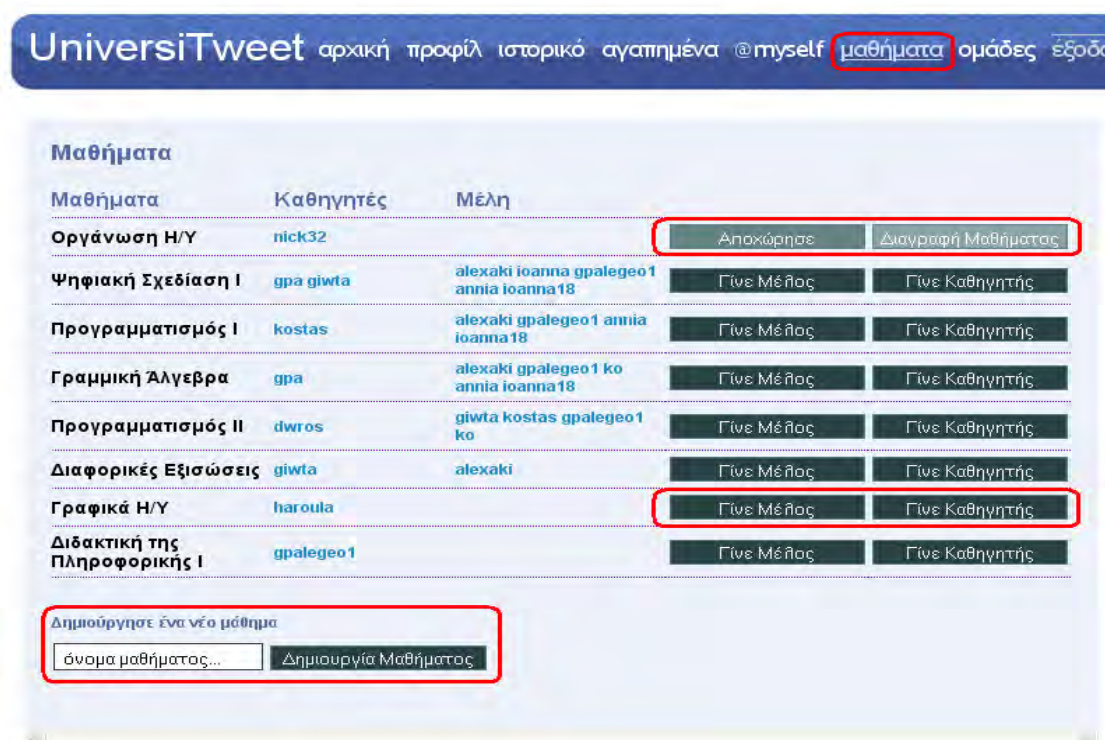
UniversiTweet αρχική προφίλ ιστορικό αγαπημένα @myself μαθήματα ομάδες έξοδ

Μαθήματα

| Μαθήματα | Καθηγητές | Μέλη | | |
|---|---|---|---|---|
| Οργάνωση Η/Υ | nick32 | | Αποχώρησε | Διαγραφή Μαθήματος |
| Ψηφιακή Σχεδίαση Ι | gpa giwta | alexaki ioanna gpalegeo1 annia ioanna18 | Γίνε Μέλος | Γίνε Καθηγητής |
| Προγραμματισμός Ι | kostas | alexaki gpalegeo1 annia ioanna18 | Γίνε Μέλος | Γίνε Καθηγητής |
| Γραμμική Άλγεβρα | gpa | alexaki gpalegeo1 ko annia ioanna18 | Γίνε Μέλος | Γίνε Καθηγητής |
| Προγραμματισμός ΙΙ | dwros | giwta kostas gpalegeo1 ko | Γίνε Μέλος | Γίνε Καθηγητής |
| Διαφορικές Εξισώσεις | giwta | alexaki | Γίνε Μέλος | Γίνε Καθηγητής |
| Γραφικά Η/Υ | haroula | | Γίνε Μέλος | Γίνε Καθηγητής |
| Διδακτική της Πληροφορικής Ι | gpalegeo1 | | Γίνε Μέλος | Γίνε Καθηγητής |

Δημιούργησε ένα νέο μάθημα

όνομα μαθήματος... Δημιουργία Μαθήματος